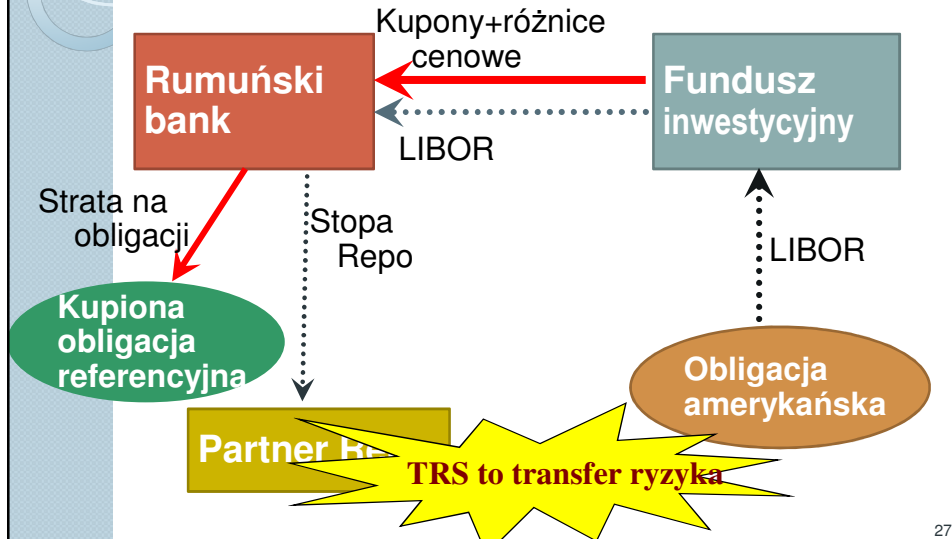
Kupony+różnice cenowe

Rumuński bank

Fundusz inwestycyjny

LIBOR

Strata na obligacji

Stopa Repo

LIBOR

Kupiona obligacja referencyjna

Obligacja amerykańska

Partner Re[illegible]

TRS to transfer ryzyka

27